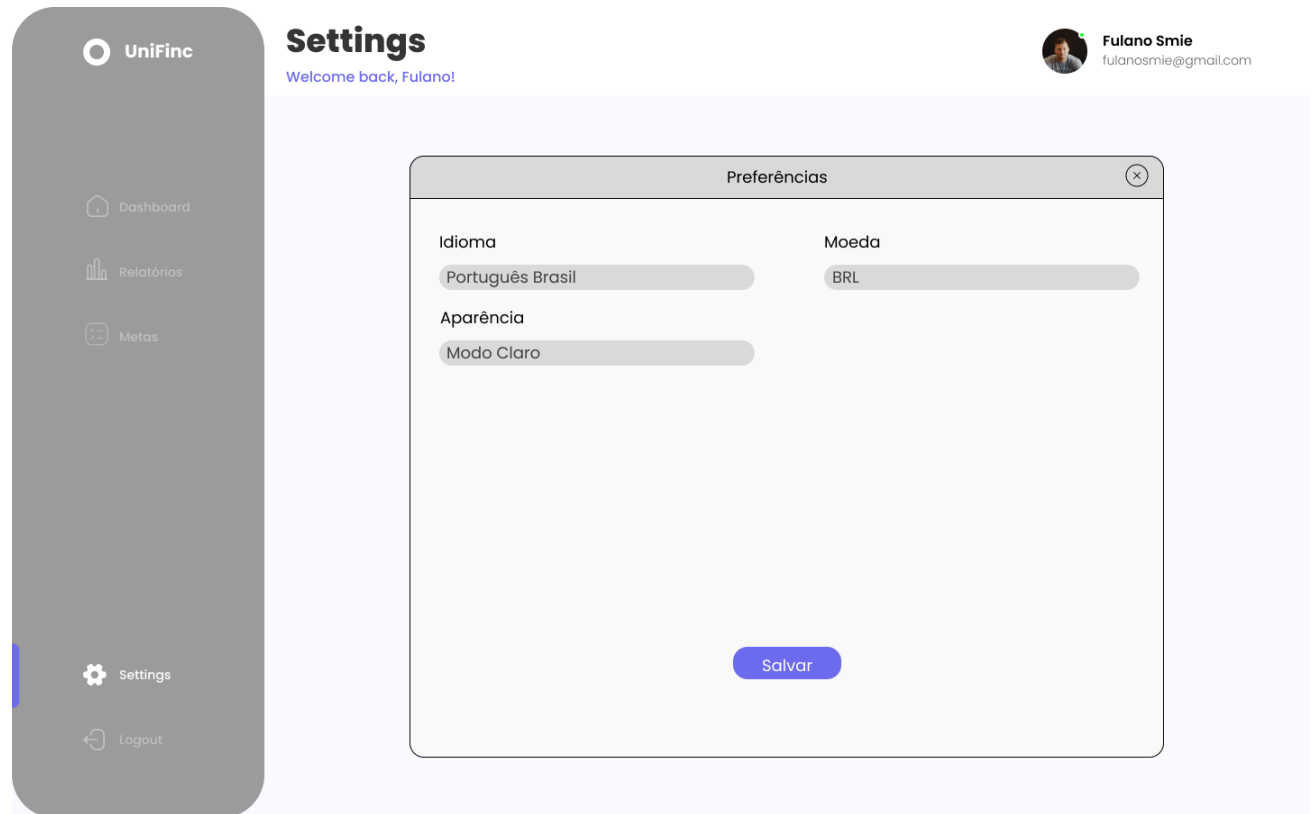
UniFinc

Dashboard

Relatórios

Metas

Settings

Logout

Settings
Welcome back, Fulano!

Fulano Smie
fulanosmie@gmail.com

Preferências

Idioma
Português Brasil

Moeda
BRL

Aparência
Modo Claro

Salvar